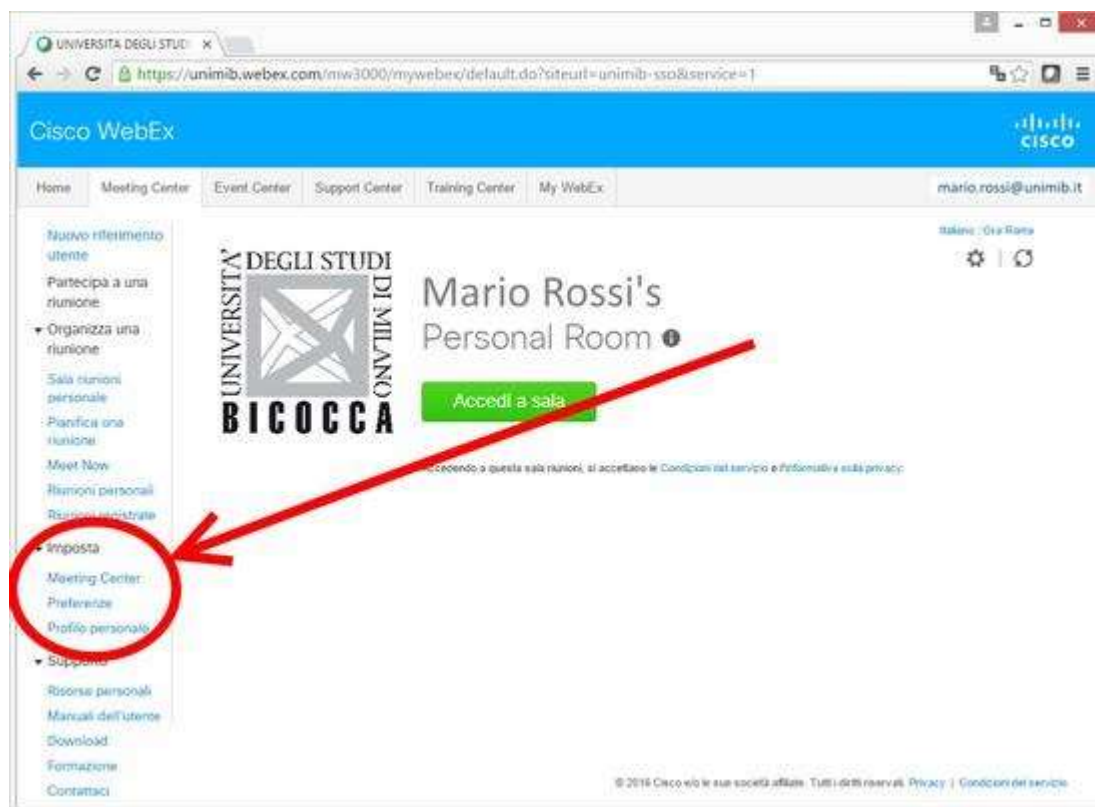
UNIVERSITA DEGLI STUD ×

https://unimib.webex.com/mw3000/mywebex/default.do?siteurl=unimib-sso&service=1

Cisco WebEx

cisco

Home | Meeting Center | Event Center | Support Center | Training Center | My WebEx

mario.rossi@unimib.it

Nuovo riferimento utente

Partecipa a una riunione

Organizza una riunione

Sala riunioni personale

Pianifica una riunione

Meet Now

Riunioni personali

Riunioni registrate

Imposta

Meeting Center

Preferenze

Profilo personale

Supporto

Risorse personali

Manuali dell'utente

Download

Formazione

Contattaci

Italiano : Ora Roma

UNIVERSITÀ DEGLI STUDI DI MILANO BICOCCA

Mario Rossi's

Personal Room

Accedi a sala

Accedendo a questa sala riunioni, si accettano le Condizioni del servizio e l'Informativa sulla privacy.

© 2016 Cisco e/o le sue società affiliate. Tutti i diritti riservati. Privacy | Condizioni del servizio